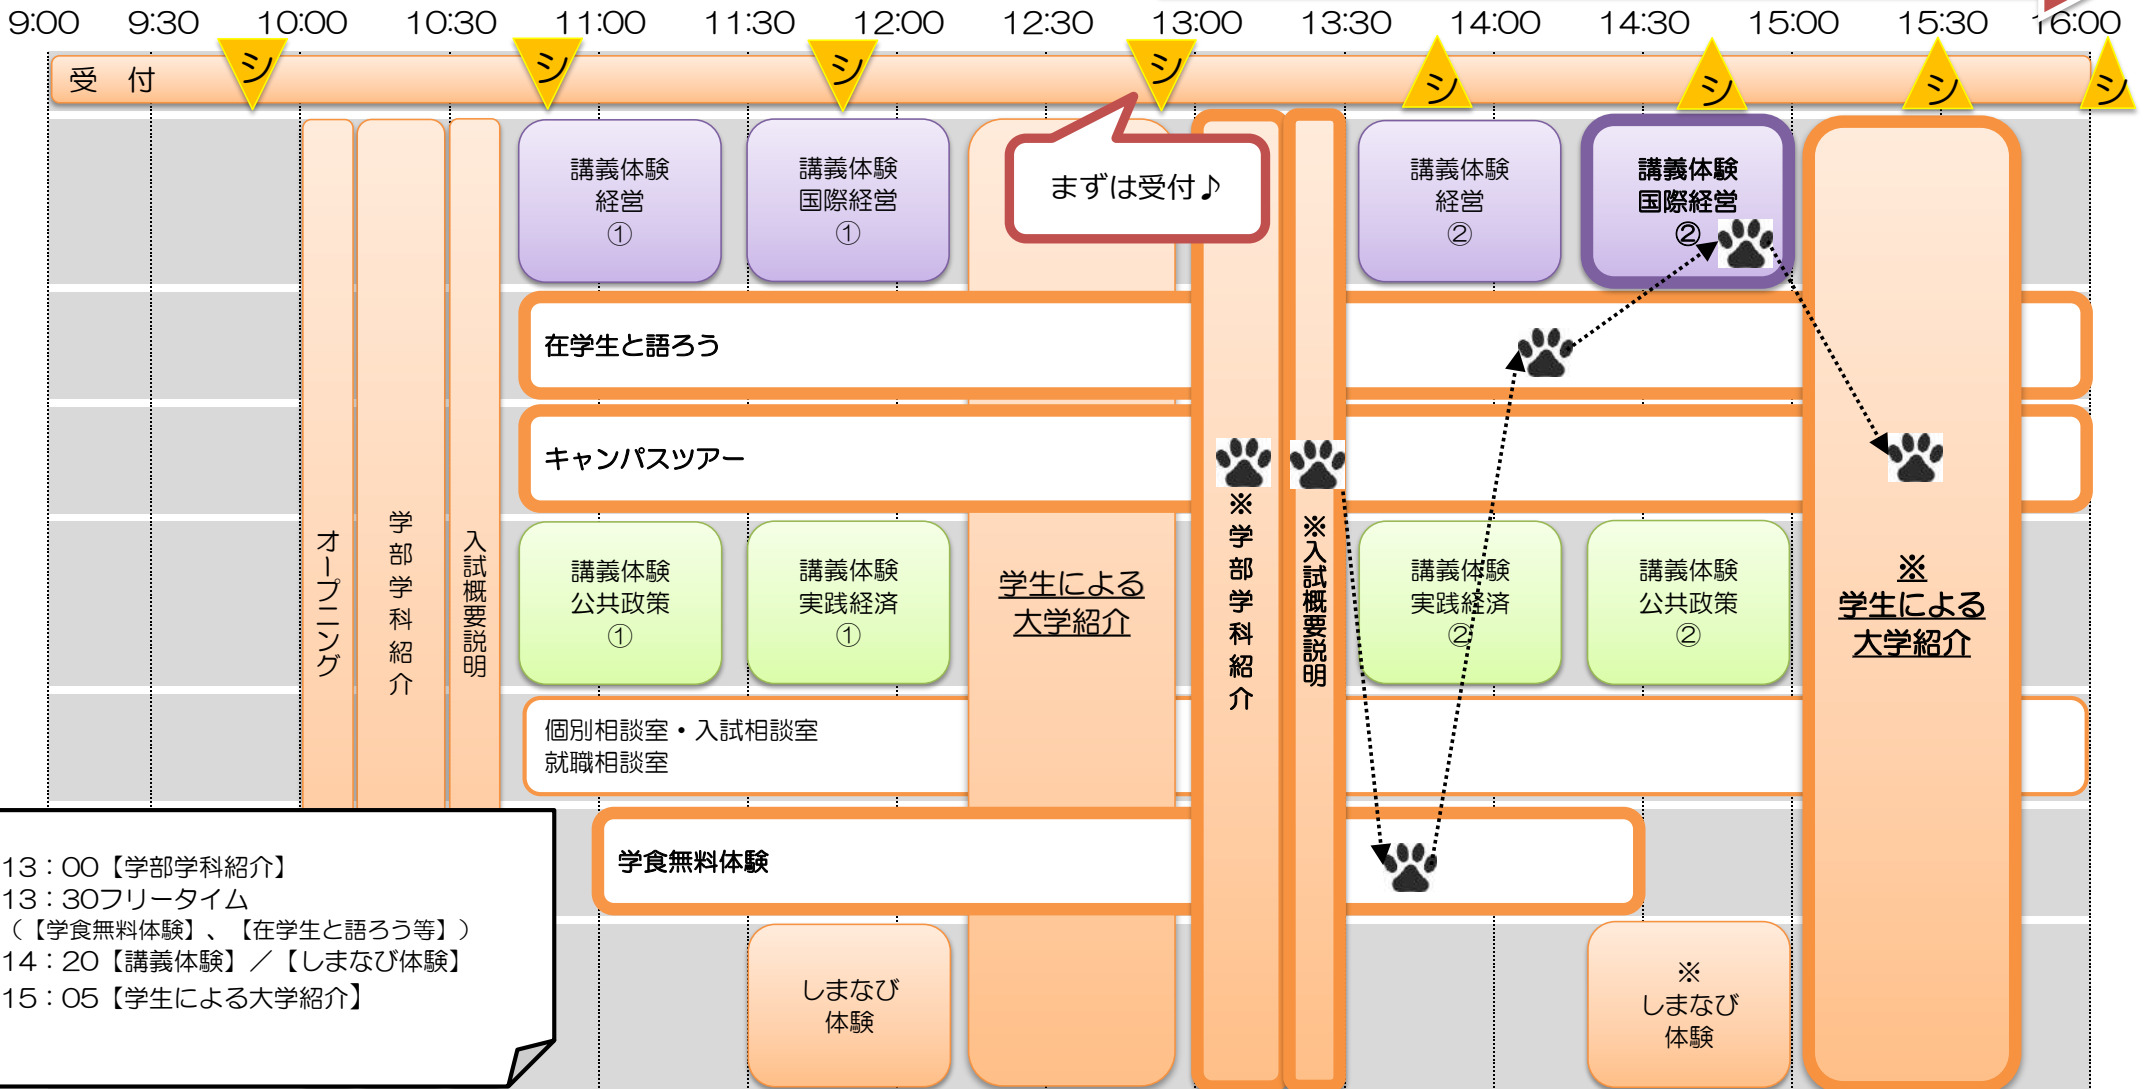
9:00 9:30 10:00 10:30 11:00 11:30 12:00 12:30 13:00 13:30 14:00 14:30 15:00 15:30 16:00

受 付

シ シ シ シ シ シ シ シ

オープニング

学部学科紹介

入試概要説明

講義体験 経営 ①

講義体験 国際経営 ①

まずは受付♪

講義体験 経営 ②

講義体験 国際経営 ②

在学生と語ろう

キャンパスツアー

講義体験 公共政策 ①

講義体験 実践経済 ①

学生による大学紹介

※学部学科紹介

※入試概要説明

講義体験 実践経済 ②

講義体験 公共政策 ②

※ 学生による大学紹介

個別相談室・入試相談室
就職相談室

学食無料体験

しまなび 体験

※ しまなび 体験

13：00【学部学科紹介】
13：30フリータイム
（【学食無料体験】、【在学生と語ろう等】）
14：20【講義体験】／【しまなび体験】
15：05【学生による大学紹介】